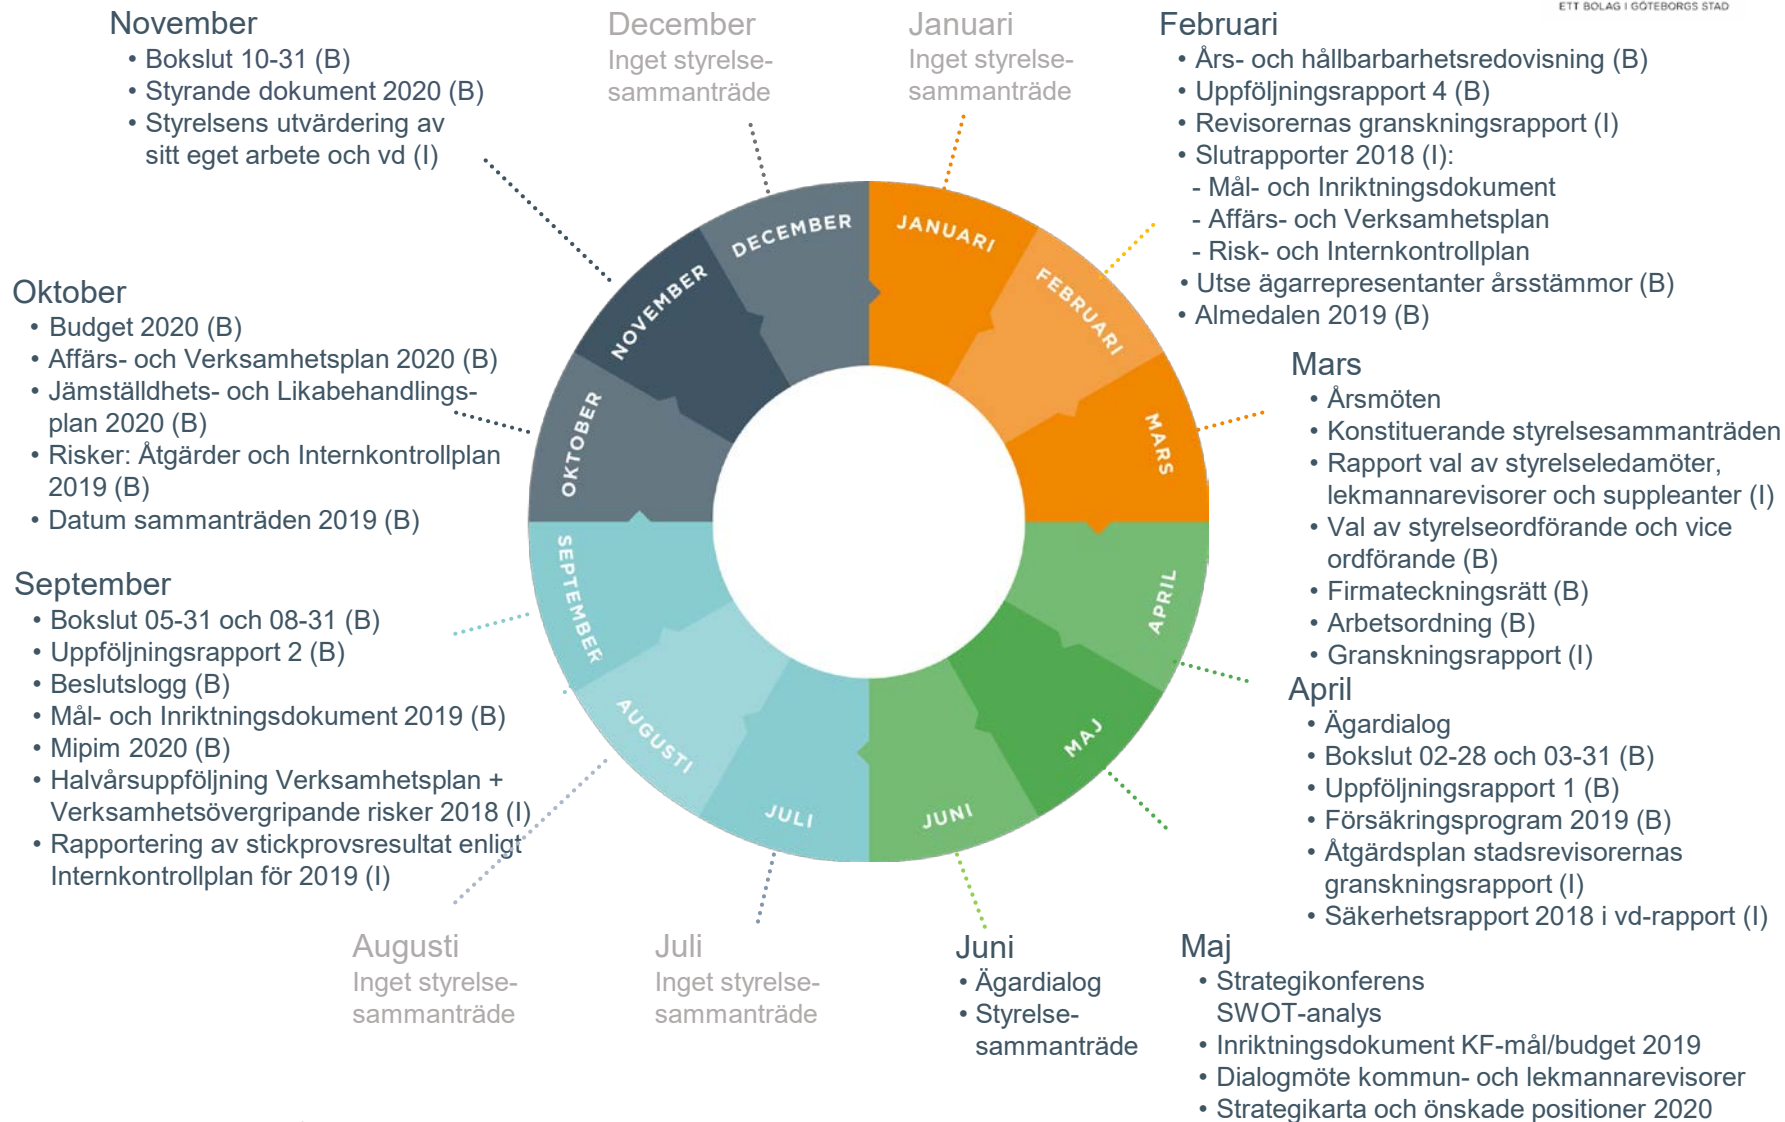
ETT BOLAG I GÖTEBORGS STAD

November
• Bokslut 10-31 (B)
• Styrande dokument 2020 (B)
• Styrelsens utvärdering av sitt eget arbete och vd (I)

December
Inget styrelse-sammanträde

Januari
Inget styrelse-sammanträde

Februari
• Års- och hållbarbarhetsredovisning (B)
• Uppföljningsrapport 4 (B)
• Revisorernas granskningsrapport (I)
• Slutrapporter 2018 (I):
- Mål- och Inriktningsdokument
- Affärs- och Verksamhetsplan
- Risk- och Internkontrollplan
• Utse ägarrepresentanter årsstämmor (B)
• Almedalen 2019 (B)

Oktober
• Budget 2020 (B)
• Affärs- och Verksamhetsplan 2020 (B)
• Jämställdhets- och Likabehandlingsplan 2020 (B)
• Risker: Åtgärder och Internkontrollplan 2019 (B)
• Datum sammanträden 2019 (B)

Mars
• Årsmöten
• Konstituerande styrelsesammanträden
• Rapport val av styrelseledamöter, lekmannarevisorer och suppleanter (I)
• Val av styrelseordförande och vice ordförande (B)
• Firmateckningsrätt (B)
• Arbetsordning (B)
• Granskningsrapport (I)

DECEMBER
JANUARI
NOVEMBER
FEBRUARI
OKTOBER
MARS
SEPTEMBER
APRIL
AUGUSTI
MAJ
JULI
JUNI

September
• Bokslut 05-31 och 08-31 (B)
• Uppföljningsrapport 2 (B)
• Beslutslogg (B)
• Mål- och Inriktningsdokument 2019 (B)
• Mipim 2020 (B)
• Halvårsuppföljning Verksamhetsplan + Verksamhetsövergripande risker 2018 (I)
• Rapportering av stickprovsresultat enligt Internkontrollplan för 2019 (I)

April
• Ägardialog
• Bokslut 02-28 och 03-31 (B)
• Uppföljningsrapport 1 (B)
• Försäkringsprogram 2019 (B)
• Åtgärdsplan stadsrevisorernas granskningsrapport (I)
• Säkerhetsrapport 2018 i vd-rapport (I)

Augusti
Inget styrelse-sammanträde

Juli
Inget styrelse-sammanträde

Juni
• Ägardialog
• Styrelse-sammanträde

Maj
• Strategikonferens SWOT-analys
• Inriktningsdokument KF-mål/budget 2019
• Dialogmöte kommun- och lekmannarevisorer
• Strategikarta och önskade positioner 2020